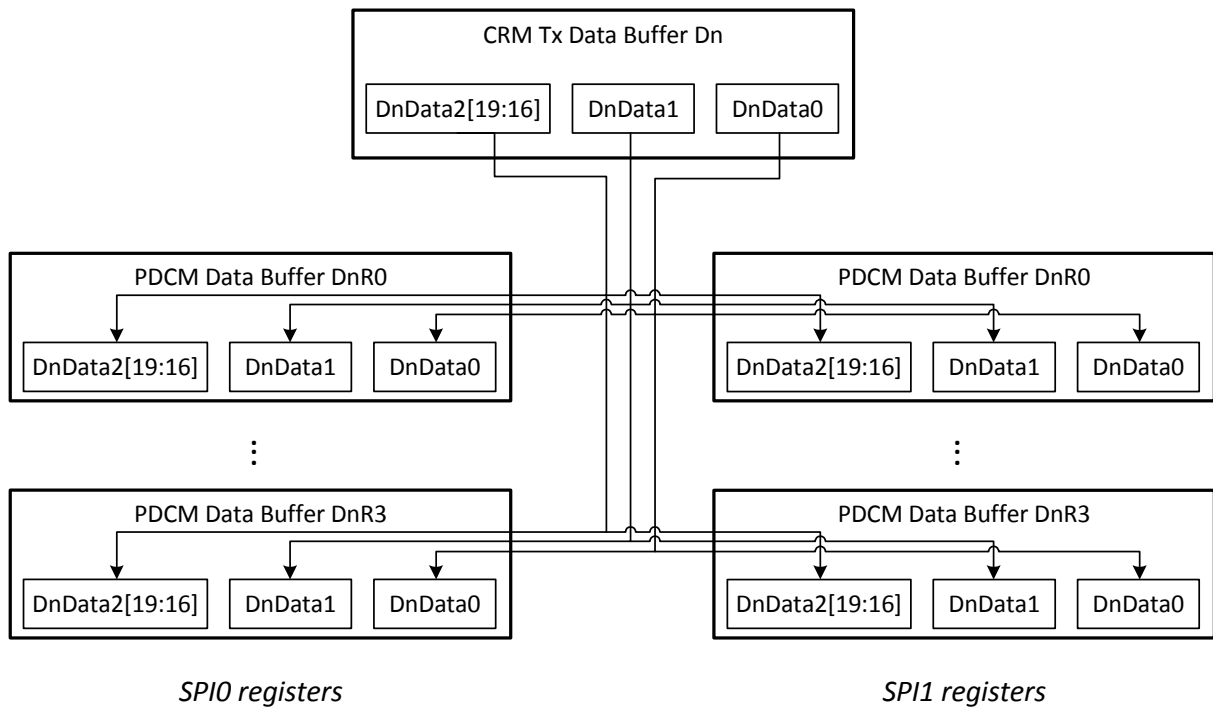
CRM Tx Data Buffer Dn

DnData2[19:16]

DnData1

DnData0

PDCM Data Buffer DnR0

DnData2[19:16]

DnData1

DnData0

PDCM Data Buffer DnR0

DnData2[19:16]

DnData1

DnData0

⋮

⋮

PDCM Data Buffer DnR3

DnData2[19:16]

DnData1

DnData0

PDCM Data Buffer DnR3

DnData2[19:16]

DnData1

DnData0

*SPI0 registers*

*SPI1 registers*